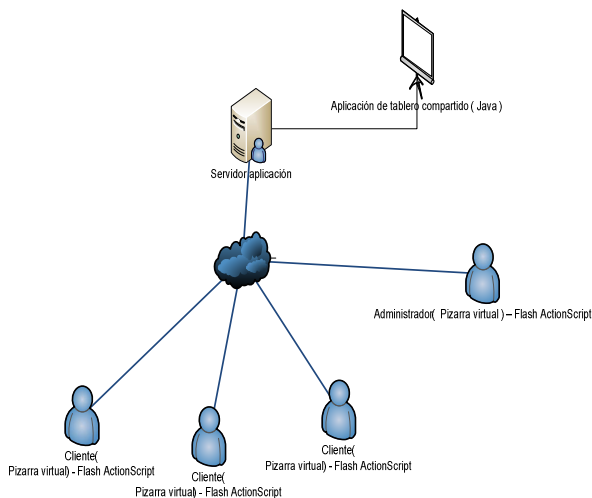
Aplicación de tablero compartido ( Java )

Servidor aplicación

Administrador( Pizarra virtual ) – Flash ActionScript

Cliente(
Pizarra virtual) - Flash ActionScript

Cliente(
Pizarra virtual) - Flash ActionScript

Cliente(
Pizarra virtual) - Flash ActionScript